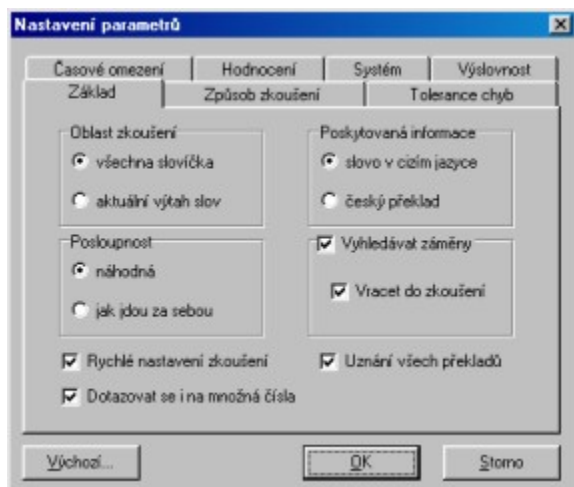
Nastavení parametrů

Časové omezení | Hodnocení | Systém | Výslovnost
Základ | Způsob zkoušení | Tolerance chyb

Oblast zkoušení
všechna slovíčka
aktuální výtah slov

Poskytovaná informace
slovo v cizím jazyce
český překlad

Posloupnost
náhodná
jak jdou za sebou

Vyhledávat záměny
Vracet do zkoušení

Rychlé nastavení zkoušení
Uznání všech překladů
Dotazovat se i na množná čísla

Výchozí...
OK
Storno